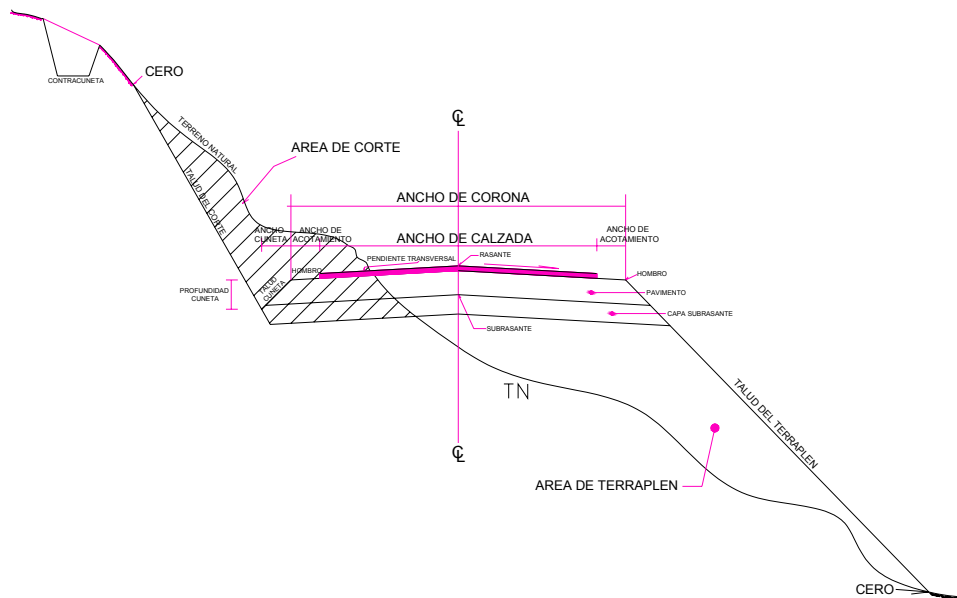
CONTRACUNETA

CERO

TERRENO NATURAL

TALUD DEL CORTE

AREA DE CORTE

$\mathcal{C}$L

ANCHO DE CORONA

ANCHO CUNETA

ANCHO DE ACOTAMIENTO

ANCHO DE CALZADA

ANCHO DE ACOTAMIENTO

HOMBRO

PENDIENTE TRANSVERSAL

RASANTE

HOMBRO

PROFUNDIDAD CUNETA

TALUD CUNETA

PAVIMENTO

CAPA SUBRASANTE

SUBRASANTE

TN

$\mathcal{C}$L

TALUD DEL TERRAPLEN

AREA DE TERRAPLEN

CERO